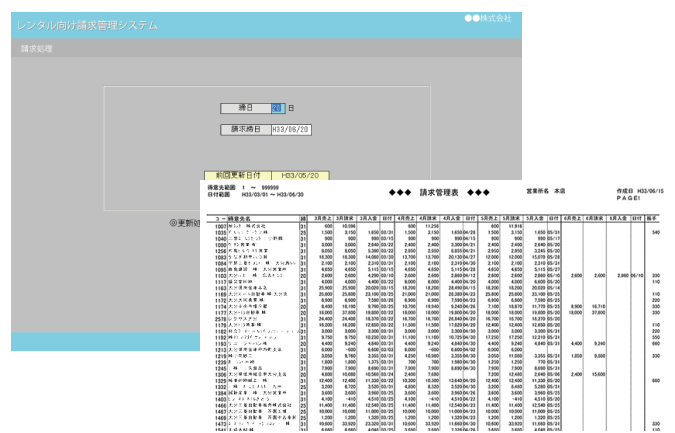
レンタル向け請求管理システム

●●株式会社

請求処理

締日 31 日

請求締日 H33/06/20

前回更新日付 H33/06/20

◎更新処

得意先範囲 1 ～ 999999
日付範囲 H33/03/01 ～ H33/06/30

◆◆◆ 請求管理表 ◆◆◆

営業所名 本店

作成日 H33/06/15
PAGE1

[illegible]